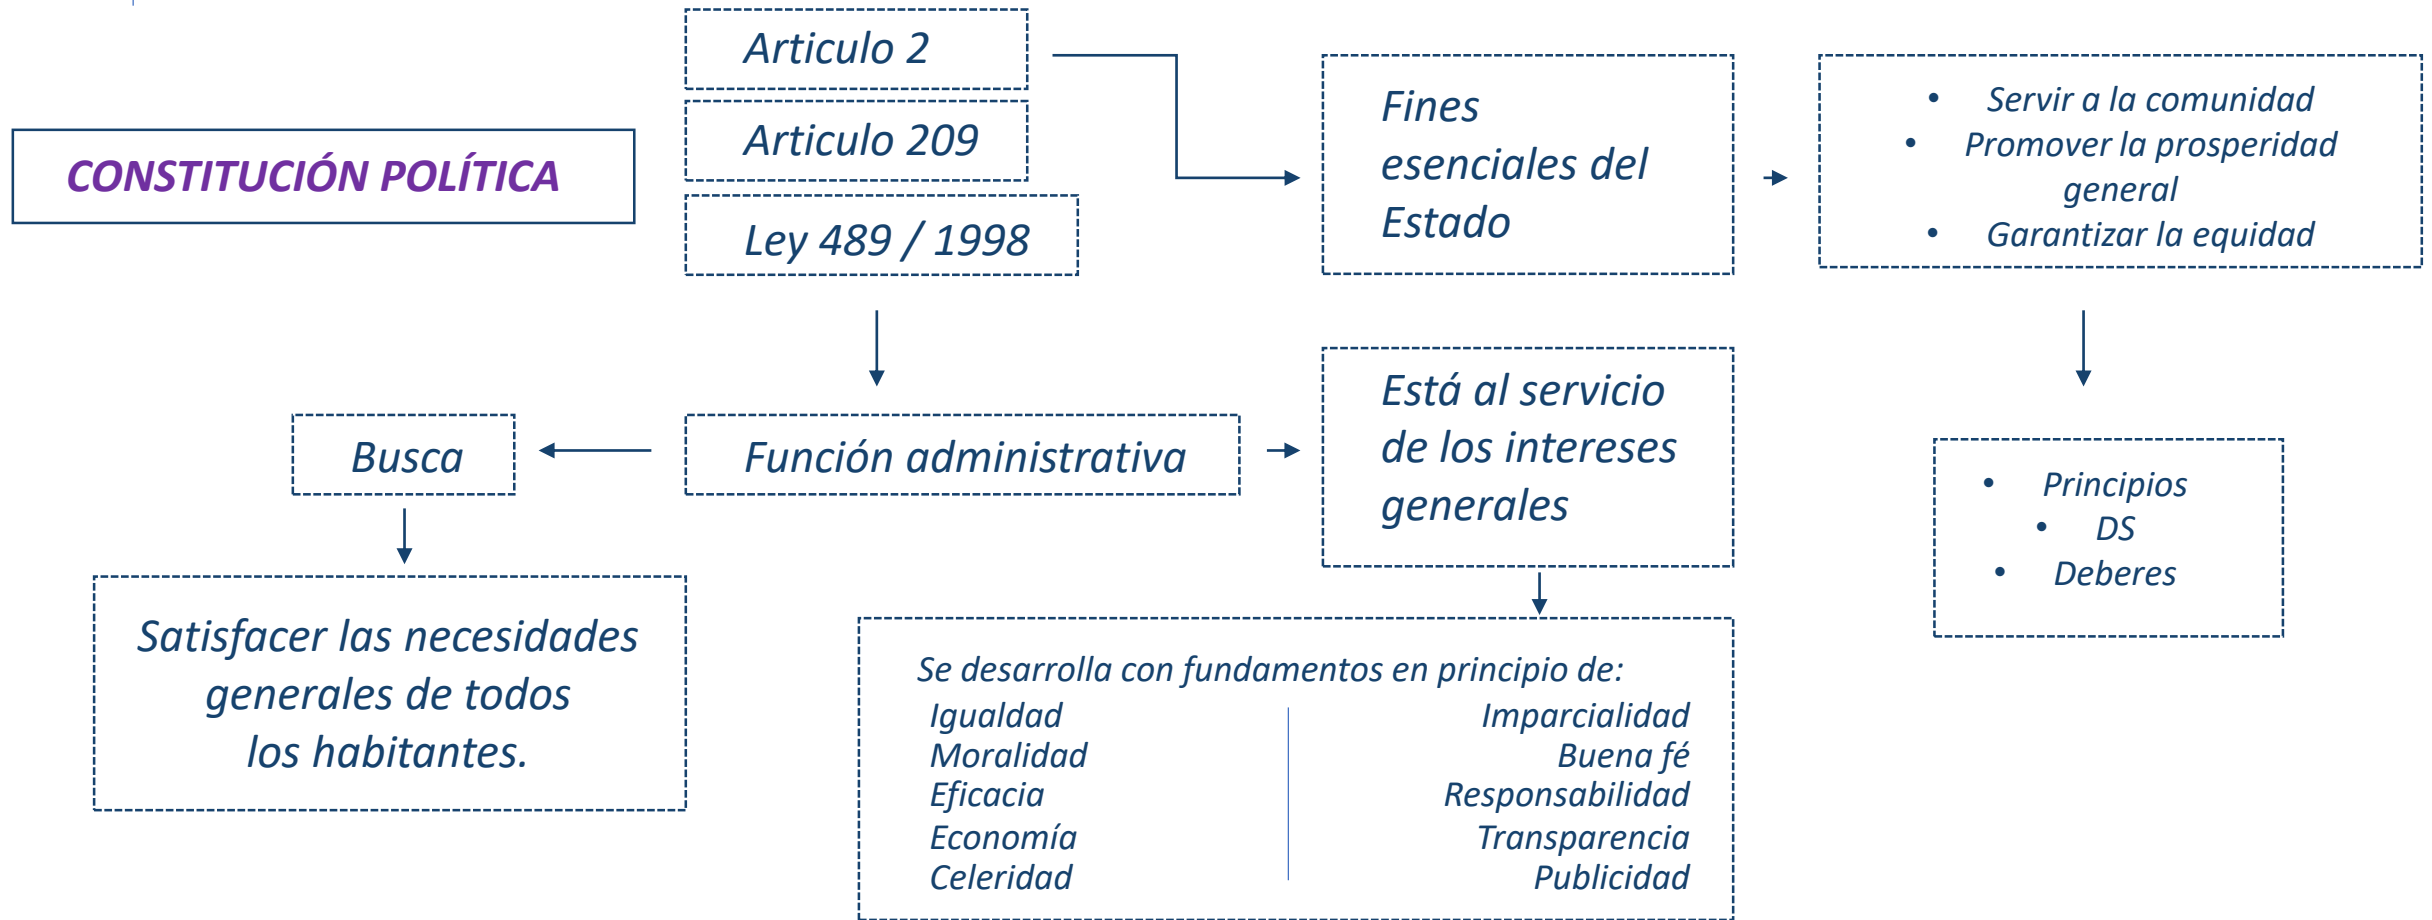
CONSTITUCIÓN POLÍTICA

Articulo 2

Articulo 209

Ley 489 / 1998

Fines esenciales del Estado

- Servir a la comunidad
- Promover la prosperidad general
- Garantizar la equidad

Busca

Función administrativa

Está al servicio de los intereses generales

- Principios
- DS
- Deberes

Satisfacer las necesidades generales de todos los habitantes.

Se desarrolla con fundamentos en principio de:

Igualdad
Moralidad
Eficacia
Economía
Celeridad

Imparcialidad
Buena fé
Responsabilidad
Transparencia
Publicidad